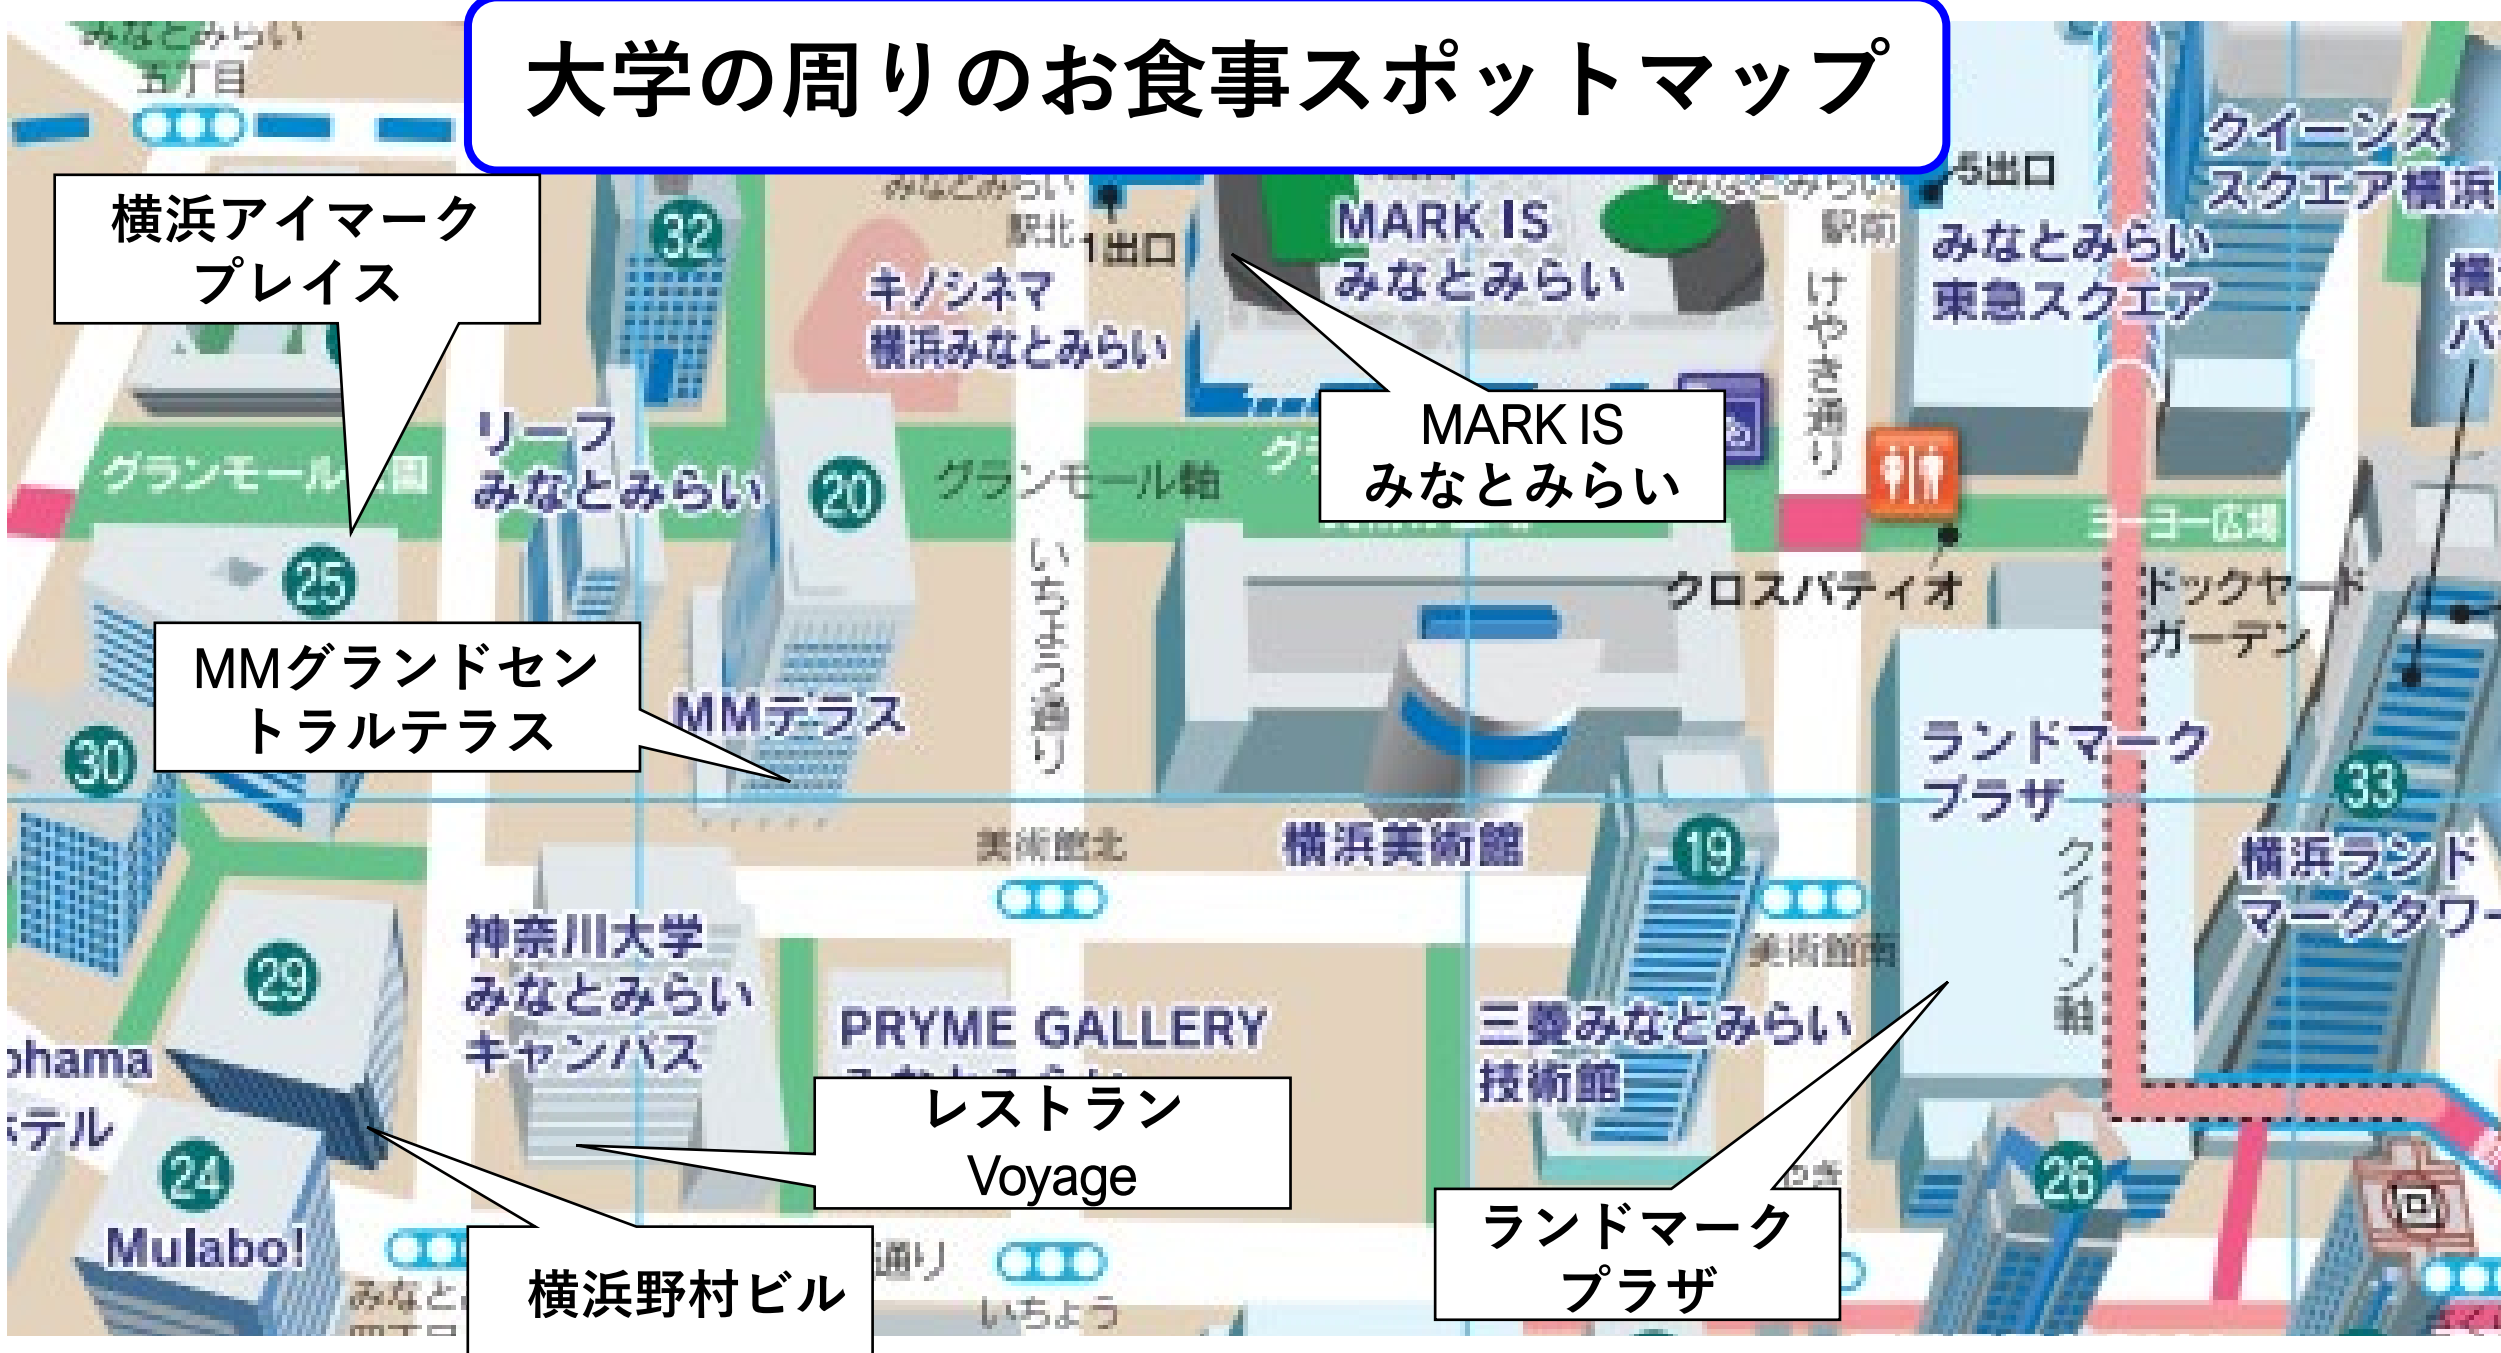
大学の周りのお食事スポットマップ

みなとみらい
五丁目

横浜アイマーク
プレイス

MARK IS
みなとみらい

みなとみらい
駅北
1出口

5出口
みなとみらい
駅南

クイーンズ
スクエア横浜

みなとみらい
東急スクエア

32

キノシネマ
横浜みなとみらい

けやき通り

リーフ
みなとみらい

グランモール公園

20

グランモール軸

MARK IS
みなとみらい

ヨーヨー広場

25

クロスパティオ

ドックヤード
ガーデン

MMグランドセン
トラルテラス

MMテラス

いちょう通り

30

ランドマーク
プラザ

33

美術館北

横浜美術館

19

横浜ランド
マークタワー

クイーン軸

神奈川大学
みなとみらい
キャンパス

29

美術館南

PRYME GALLERY

三菱みなとみらい
技術館

ohama
テル

レストラン
Voyage

24

26

Mulabo!

横浜野村ビル

ランドマーク
プラザ

通り

いちょう

みなと
四丁目